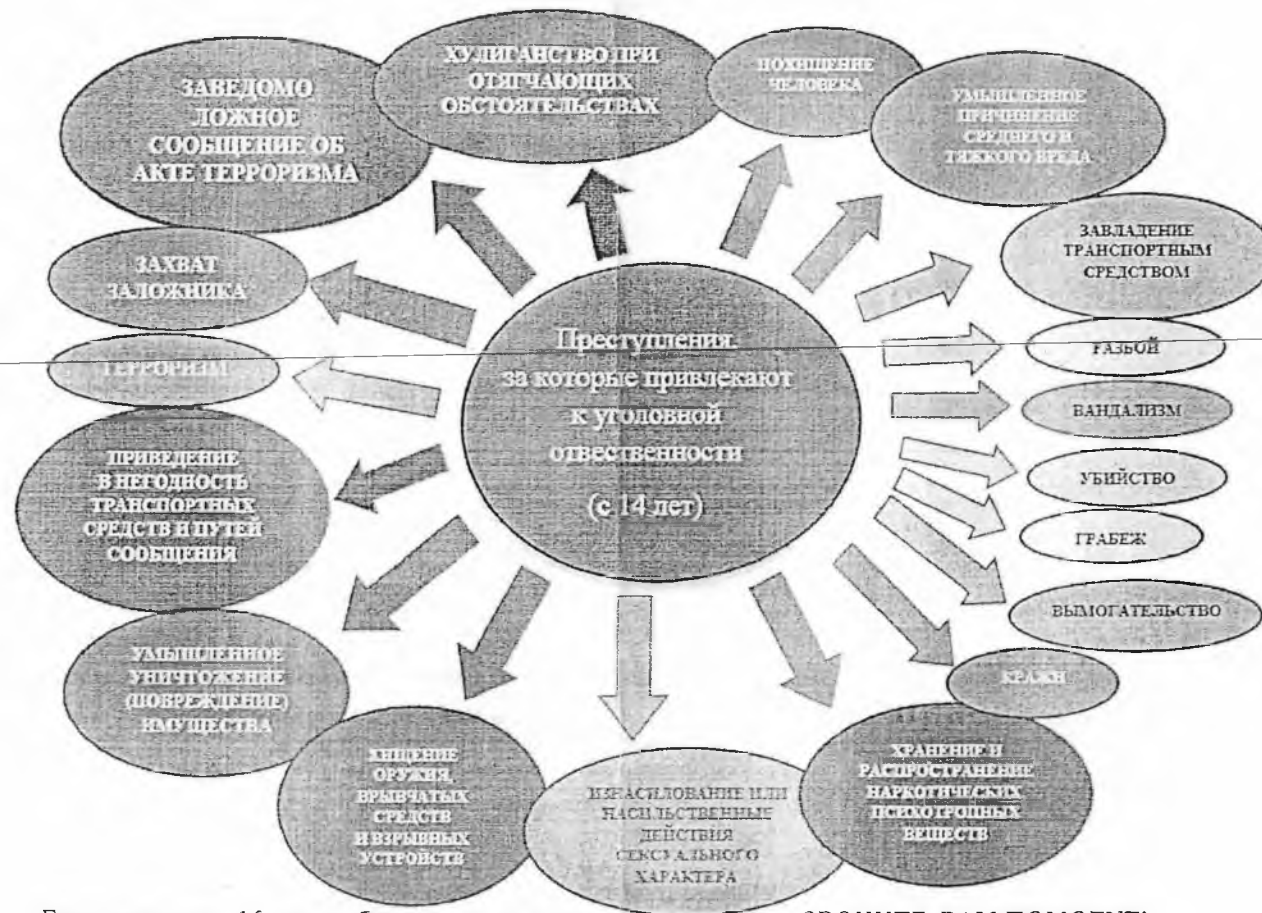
Преступления, за которые привлекают к уголовной ответственности (с 14 лет)

ЗАВЕДОМО ЛОЖНОЕ СООБЩЕНИЕ ОБ АКТЕ ТЕРРОРИЗМА

ХУЛИГАНСТВО ПРИ ОТЯГЧАЮЩИХ ОБСТОЯТЕЛЬСТВАХ

ПОХИЩЕНИЕ ЧЕЛОВЕКА

УМЫШЛЕННОЕ ПРИЧИНЕНИЕ СРЕДНЕГО И ТЯЖКОГО ВРЕДА

ЗАВЛАДЕНИЕ ТРАНСПОРТНЫМ СРЕДСТВОМ

РАЗБОЙ

ВАНДАЛИЗМ

УБИЙСТВО

ГРАБЕЖ

ВЫМОГАТЕЛЬСТВО

КРАЖИ

ХРАНЕНИЕ И РАСПРОСТРАНЕНИЕ НАРКОТИЧЕСКИХ ПСИХОТРОПНЫХ ВЕЩЕСТВ

ИЗНАСИЛОВАНИЕ ИЛИ НАСИЛЬСТВЕННЫЕ ДЕЙСТВИЯ СЕКСУАЛЬНОГО ХАРАКТЕРА

ХИЩЕНИЕ ОРУЖИЯ, ВЗРЫВЧАТЫХ СРЕДСТВ И ВЗРЫВНЫХ УСТРОЙСТВ

УМЫШЛЕННОЕ УНИЧТОЖЕНИЕ (ПОВРЕЖДЕНИЕ) ИМУЩЕСТВА

ПРИВЕДЕНИЕ В НЕГОДНОСТЬ ТРАНСПОРТНЫХ СРЕДСТВ И ПУТЕЙ СООБЩЕНИЯ

ТЕРРОРИЗМ

ЗАХВАТ ЗАЛОЖНИКА

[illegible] 16 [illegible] ЗВОНИТЕ, ВАМ ПОМОГУТ!